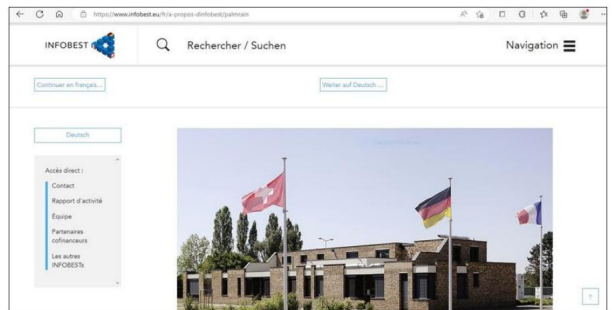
https://www.infobest.eu/fr/a-propos-dinfobest/palmrain

INFOBEST

Rechercher / Suchen

Navigation

Continuer en français...

Weiter auf Deutsch ...

Deutsch

Accès direct :

Contact

Rapport d'activité

Équipe

Partenaires cofinanceurs

Les autres INFOBESTs